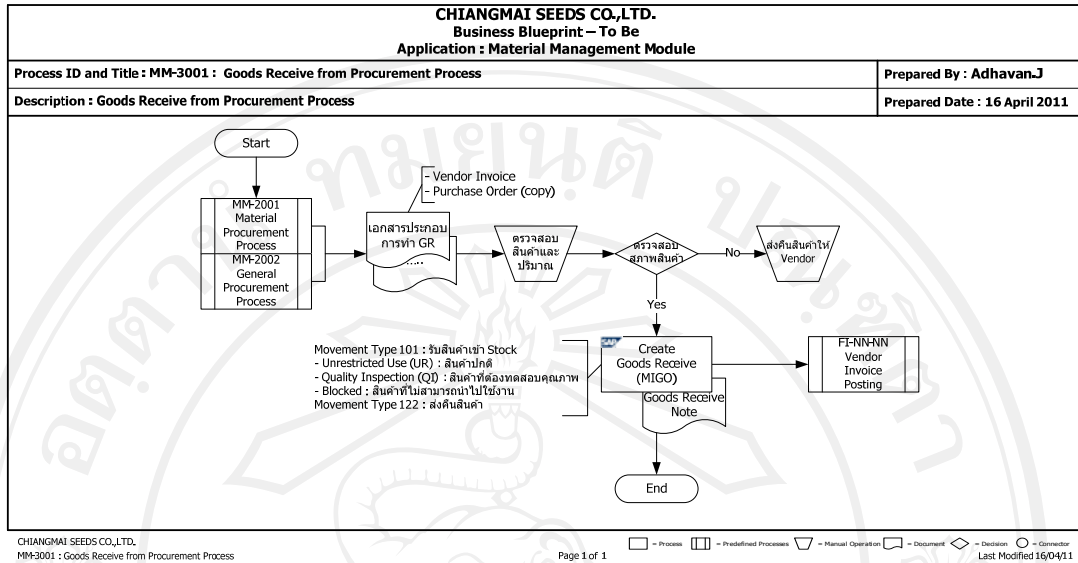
CHIANGMAI SEEDS CO.,LTD.
Business Blueprint – To Be
Application : Material Management Module

Process ID and Title : MM-3001 : Goods Receive from Procurement Process

Prepared By : Adhavan.J

Description : Goods Receive from Procurement Process

Prepared Date : 16 April 2011

Start

MM-2001 Material Procurement Process

MM-2002 General Procurement Process

- Vendor Invoice
- Purchase Order (copy)

เอกสารประกอบการทำ GR
.....

ตรวจสอบสินค้าและปริมาณ

ตรวจสอบสภาพสินค้า

No

ส่งคืนสินค้าให้ Vendor

Yes

Movement Type 101 : รับสินค้าเข้า Stock
- Unrestricted Use (UR) : สินค้าปกติ
- Quality Inspection (QI) : สินค้าที่ต้องทดสอบคุณภาพ
- Blocked : สินค้าที่ไม่สามารถนำไปใช้งาน
Movement Type 122 : ส่งคืนสินค้า

Create Goods Receive (MIGO)

Goods Receive Note

FI-NN-NN Vendor Invoice Posting

End

CHIANGMAI SEEDS CO.,LTD.
MM-3001 : Goods Receive from Procurement Process

Page 1 of 1

= Process = Predefined Processes = Manual Operation = Document = Decision = Connector
Last Modified 16/04/11